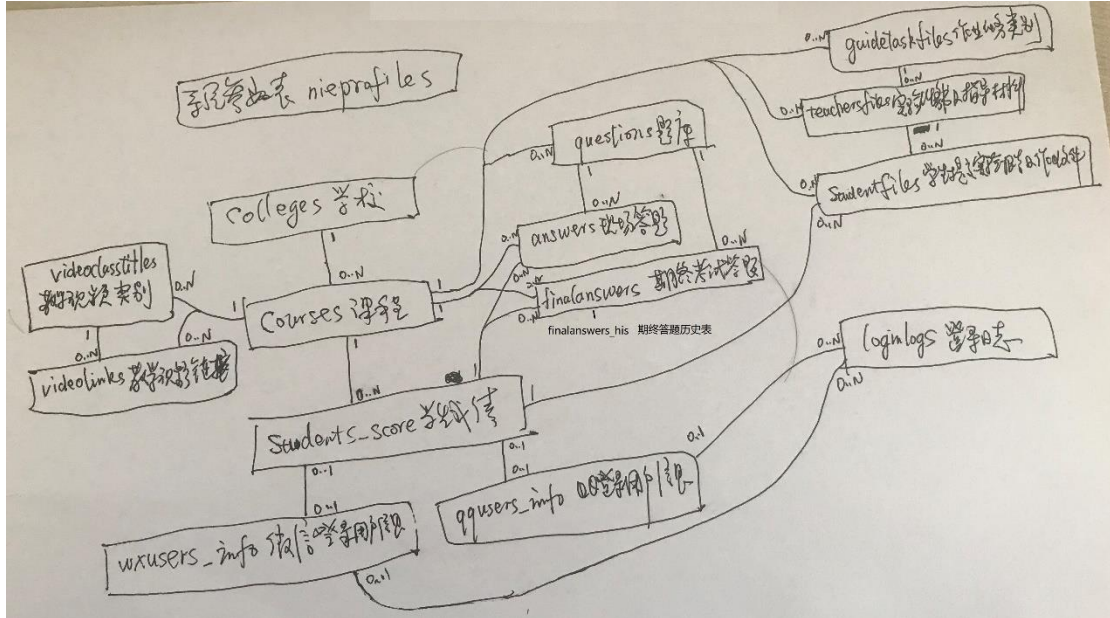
院信息表 nieprofiles

guidetaskfiles 作业类别

teachersfiles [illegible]

questions 题库

Studentfiles 学生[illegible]

colleges 学校

answers 测验答题

videoclasstitles 视频类别

Courses 课程

finalanswers 期终考试答题

finalanswers_his 期终答题历史表

videolinks 教学视频链接

loginlogs 登录日志

Students_score 学生成绩

wxusers_info 微信登录用户信息

qqusers_info QQ登录用户信息

0..N
1
0..N
1
0..N
1
0..N
1
0..N
0..N
1
0..N
1
0..N
1
0..N
1
0..N
1
0..N
0..N
1
0..N
0..1
0..1
0..1
0..1
0..1
0..1
0..N
0..N